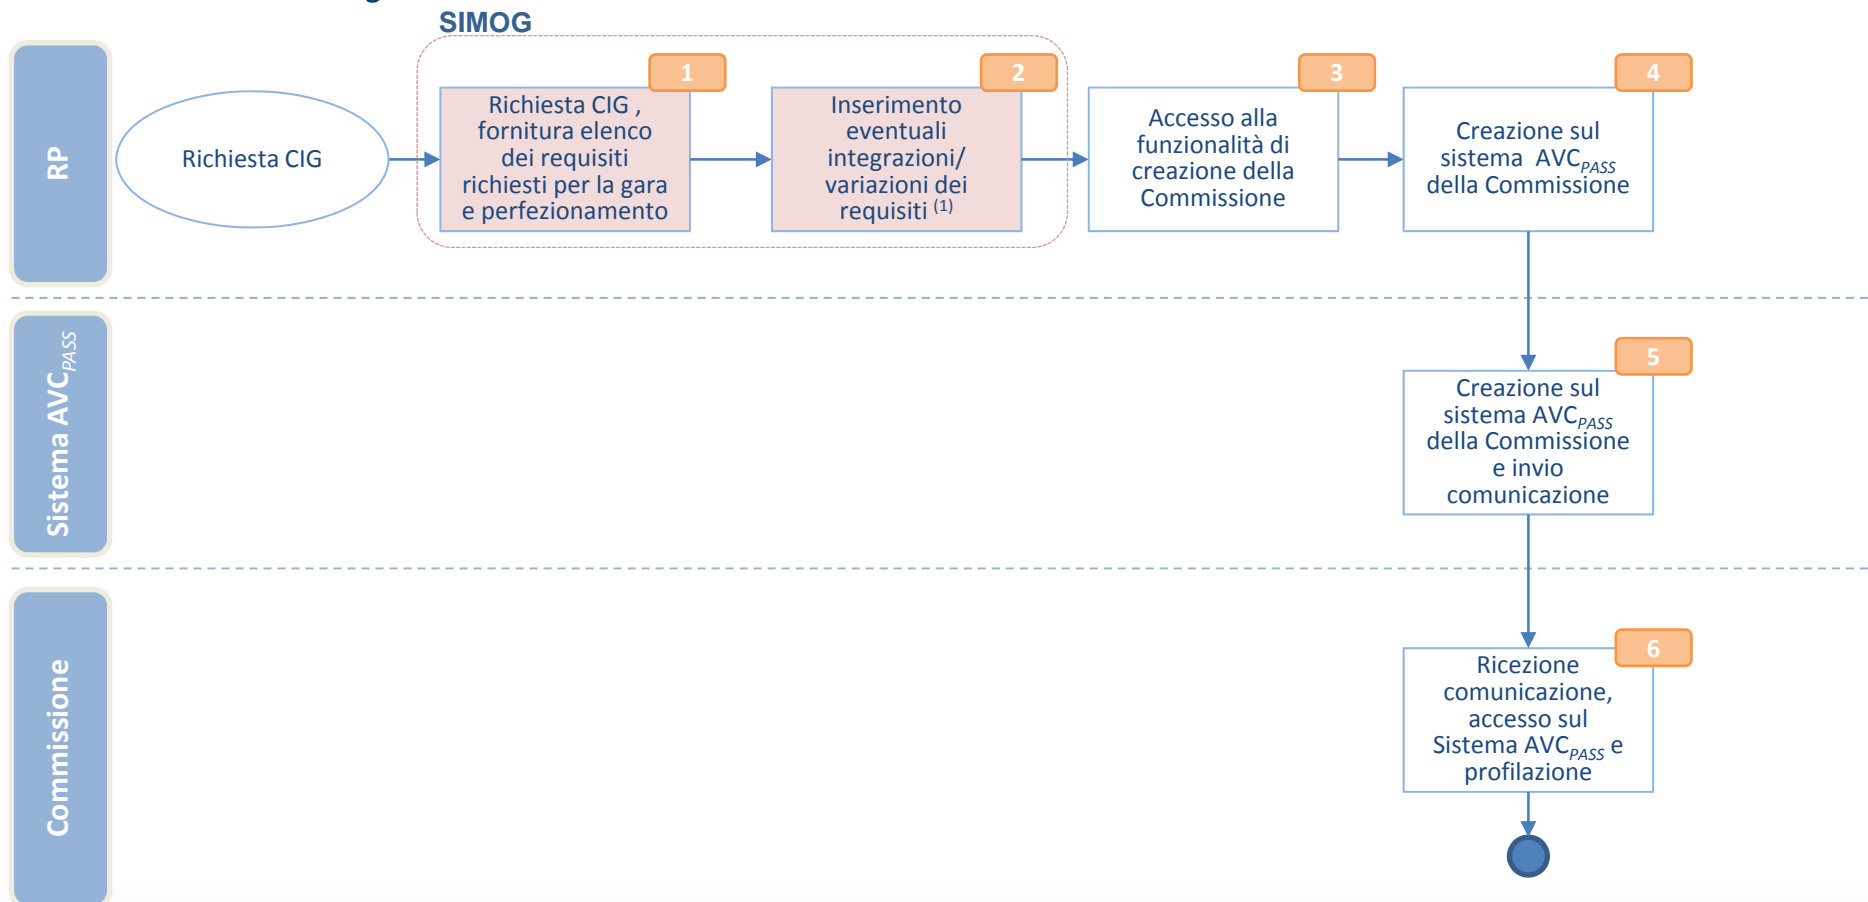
SIMOG

RP

Richiesta CIG

1
Richiesta CIG , fornitura elenco dei requisiti richiesti per la gara e perfezionamento

2
Inserimento eventuali integrazioni/ variazioni dei requisiti $^{(1)}$

3
Accesso alla funzionalità di creazione della Commissione

4
Creazione sul sistema AVC$_{PASS}$ della Commissione

Sistema AVC$_{PASS}$

5
Creazione sul sistema AVC$_{PASS}$ della Commissione e invio comunicazione

Commissione

6
Ricezione comunicazione, accesso sul Sistema AVC$_{PASS}$ e profilazione